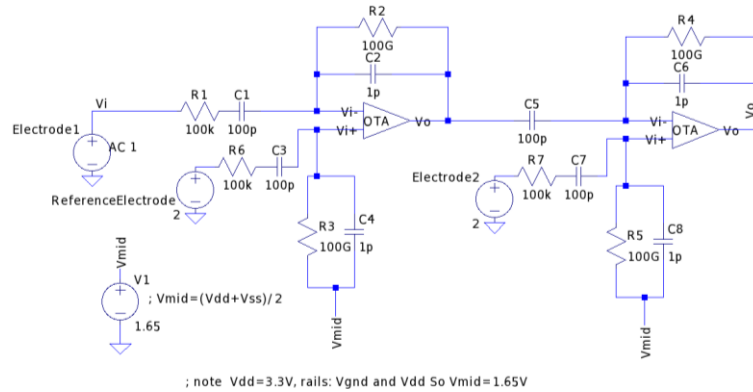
R2
100G
C2
1p
R4
100G
C6
1p
Vo
Vi
R1
100k
C1
100p
Vi-
Vi+
OTA
Vo
C5
100p
Vi-
Vi+
OTA
Vo
Electrode1
AC 1
R6
100k
C3
100p
ReferenceElectrode
2
Electrode2
R7
100k
C7
100p
2
R3
100G
C4
1p
R5
100G
C8
1p
Vmid
V1
; Vmid=(Vdd+Vss)/2
1.65
Vmid
Vmid

; note Vdd=3.3V, rails: Vgnd and Vdd So Vmid=1.65V